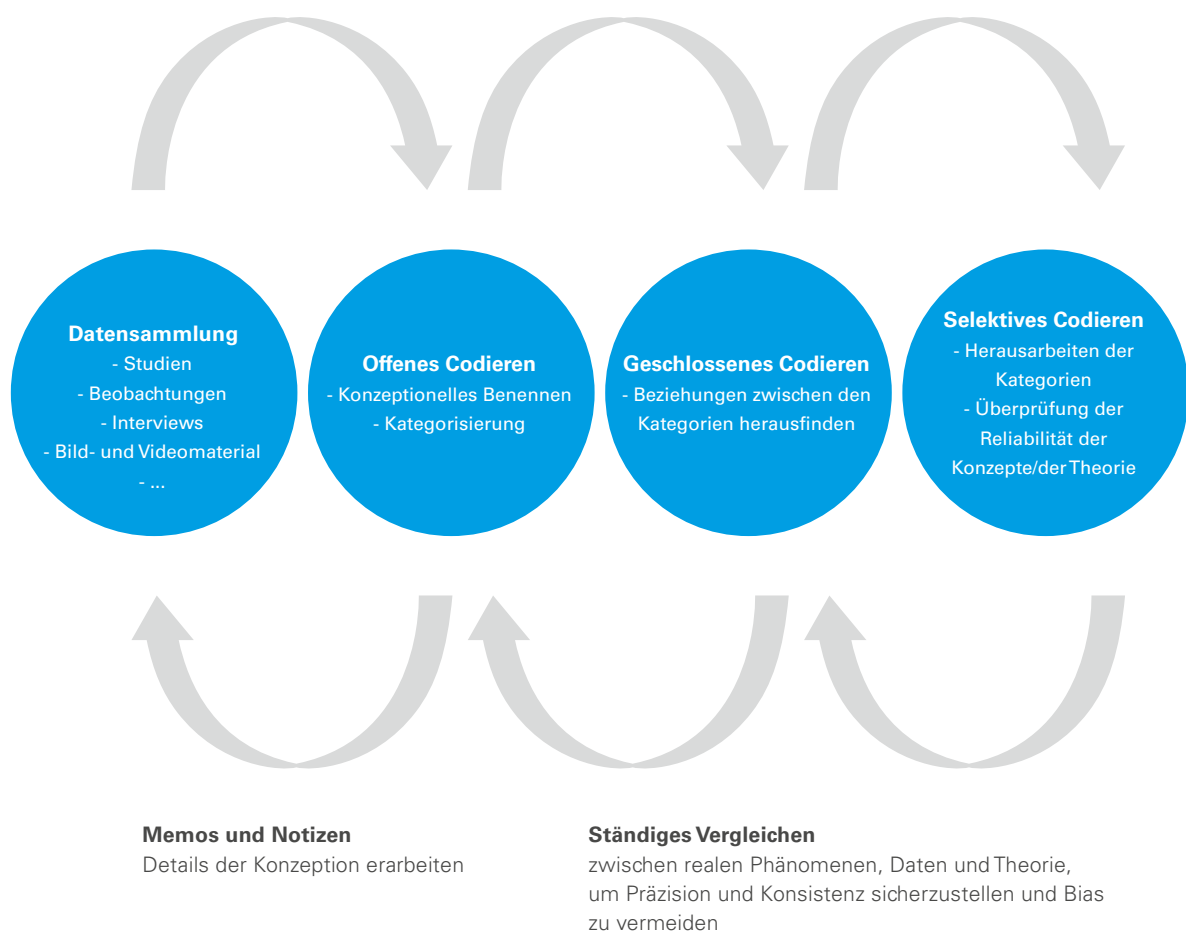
**Datensammlung**
- Studien
- Beobachtungen
- Interviews
- Bild- und Videomaterial
- ...

**Offenes Codieren**
- Konzeptionelles Benennen
- Kategorisierung

**Geschlossenes Codieren**
- Beziehungen zwischen den Kategorien herausfinden

**Selektives Codieren**
- Herausarbeiten der Kategorien
- Überprüfung der Reliabilität der Konzepte/der Theorie

**Memos und Notizen**
Details der Konzeption erarbeiten

**Ständiges Vergleichen**
zwischen realen Phänomenen, Daten und Theorie, um Präzision und Konsistenz sicherzustellen und Bias zu vermeiden